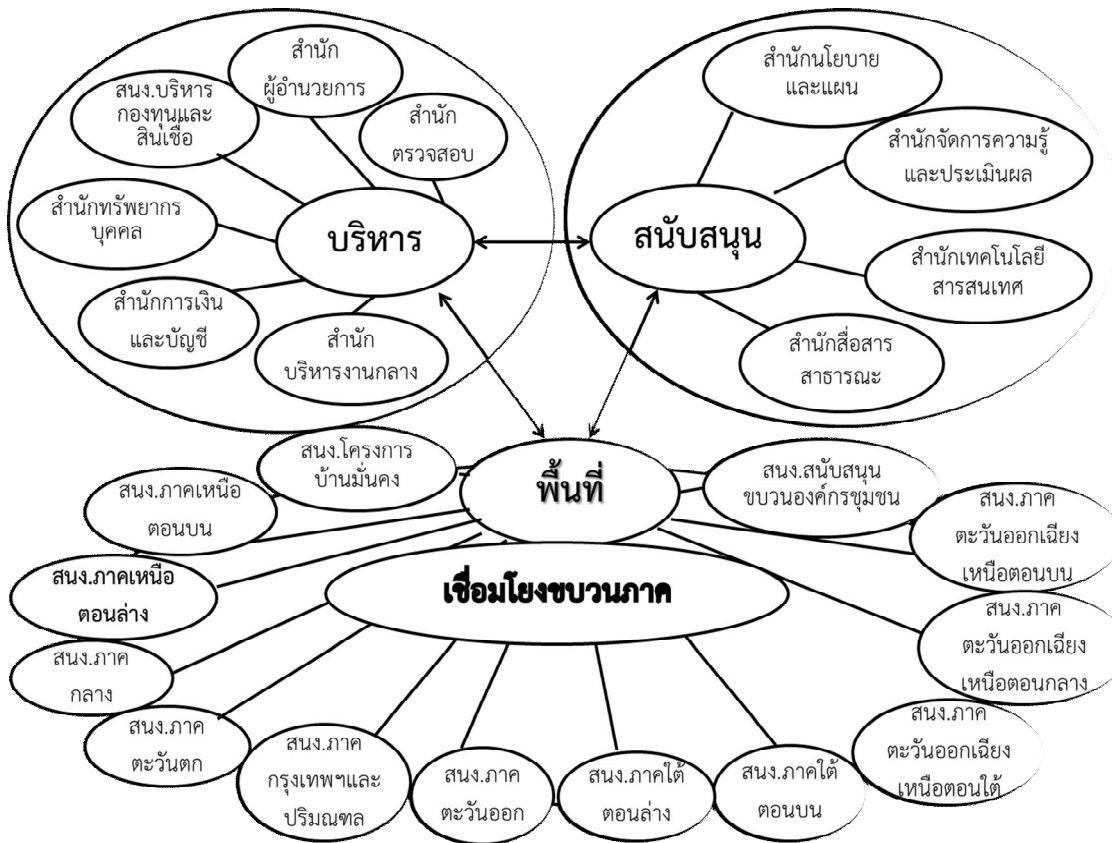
สำนักผู้อำนวยการ

สนง.บริหารกองทุนและสินเชื่อ

สำนักตรวจสอบ

สำนักทรัพยากรบุคคล

บริหาร

สำนักการเงินและบัญชี

สำนักบริหารงานกลาง

สำนักนโยบายและแผน

สำนักจัดการความรู้และประเมินผล

สนับสนุน

สำนักเทคโนโลยีสารสนเทศ

สำนักสื่อสารสาธารณะ

สนง.โครงการบ้านมั่นคง

พื้นที่

สนง.สนับสนุนขบวนองค์กรชุมชน

สนง.ภาคเหนือตอนบน

สนง.ภาคตะวันออกเฉียงเหนือตอนบน

สนง.ภาคเหนือตอนล่าง

เชื่อมโยงขบวนภาค

สนง.ภาคตะวันออกเฉียงเหนือตอนกลาง

สนง.ภาคกลาง

สนง.ภาคตะวันตก

สนง.ภาคกรุงเทพฯและปริมณฑล

สนง.ภาคตะวันออก

สนง.ภาคใต้ตอนล่าง

สนง.ภาคใต้ตอนบน

สนง.ภาคตะวันออกเฉียงเหนือตอนใต้